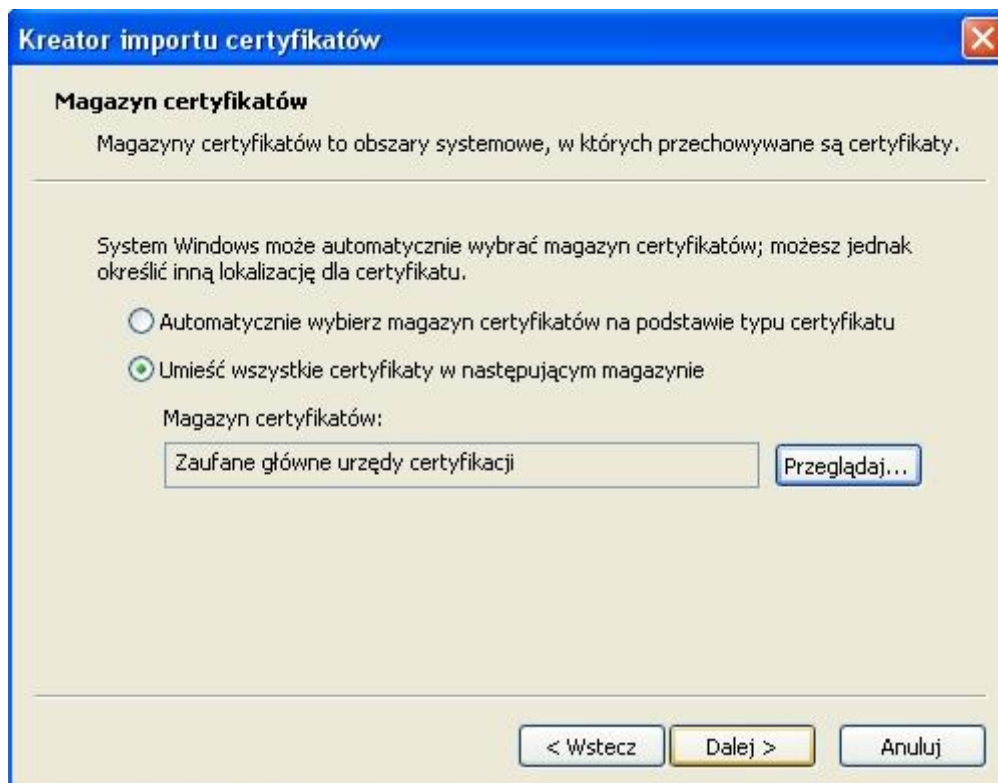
Kreator importu certyfikatów

Magazyn certyfikatów

Magazyny certyfikatów to obszary systemowe, w których przechowywane są certyfikaty.

System Windows może automatycznie wybrać magazyn certyfikatów; możesz jednak określić inną lokalizację dla certyfikatu.

Automatycznie wybierz magazyn certyfikatów na podstawie typu certyfikatu

Umieść wszystkie certyfikaty w następującym magazynie

Magazyn certyfikatów:

Zaufane główne urzędy certyfikacji

Przeglądaj...

< Wstecz

Dalej >

Anuluj